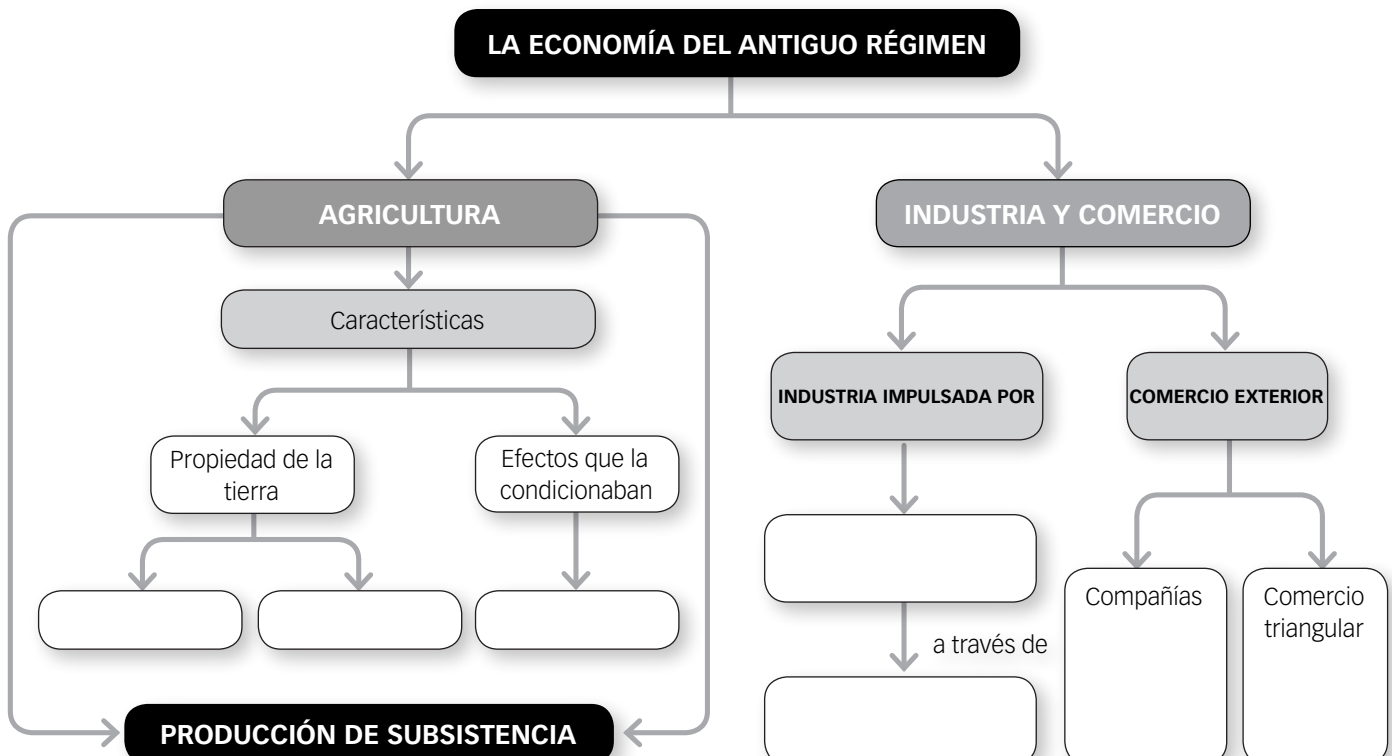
LA ECONOMÍA DEL ANTIGUO RÉGIMEN

AGRICULTURA

Características

Propiedad de la tierra

Efectos que la condicionaban

PRODUCCIÓN DE SUBSISTENCIA

INDUSTRIA Y COMERCIO

INDUSTRIA IMPULSADA POR

a través de

COMERCIO EXTERIOR

Compañías

Comercio triangular